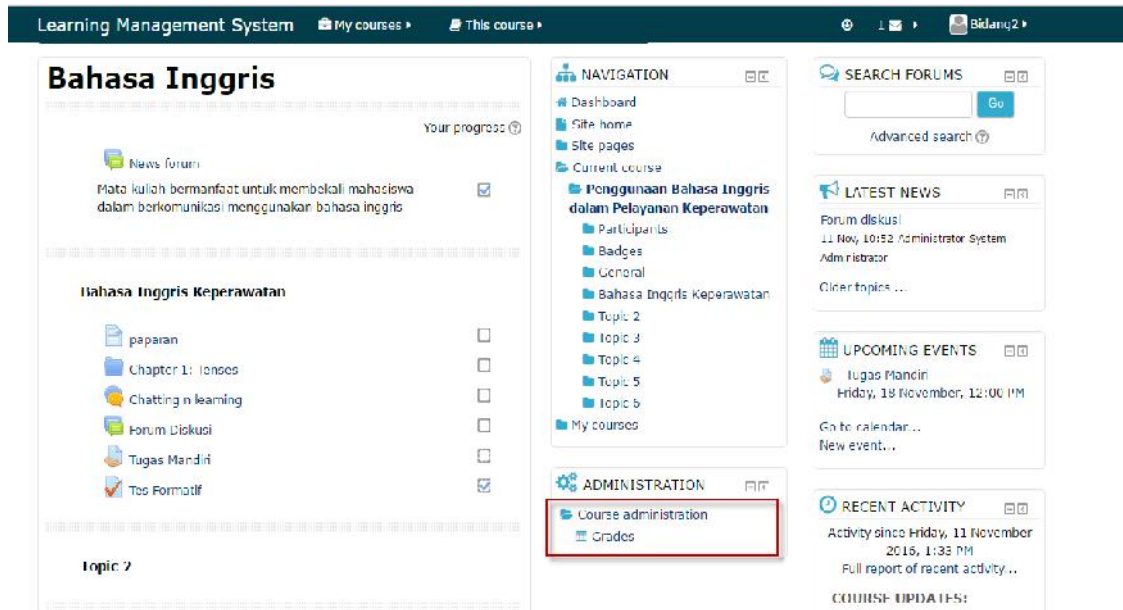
Learning Management System My courses This course 1 Bidang2

Bahasa Inggris

Your progress

News forum

Mata kuliah bermanfaat untuk membekali mahasiswa dalam berkomunikasi menggunakan bahasa inggris

Bahasa Inggris Keperawatan

paparan

Chapter 1: Tenses

Chatting n learning

Forum Diskusi

Tugas Mandiri

Tes Formatif

Topic 2

NAVIGATION

Dashboard

Site home

Site pages

Current course

Penggunaan Bahasa Inggris dalam Pelayanan Keperawatan

Participants

Badges

General

Bahasa Inggris Keperawatan

Topic 2

Topic 3

Topic 4

Topic 5

Topic 6

My courses

ADMINISTRATION

Course administration

Grades

SEARCH FORUMS

Go

Advanced search

LATEST NEWS

Forum diskusi

11 Nov, 10:52 Administrator System Administrator

Older topics ...

UPCOMING EVENTS

Tugas Mandiri

Friday, 18 November, 12:00 PM

Go to calendar...

New event...

RECENT ACTIVITY

Activity since Friday, 11 November 2016, 1:33 PM

Full report of recent activity...

COURSE UPDATES: